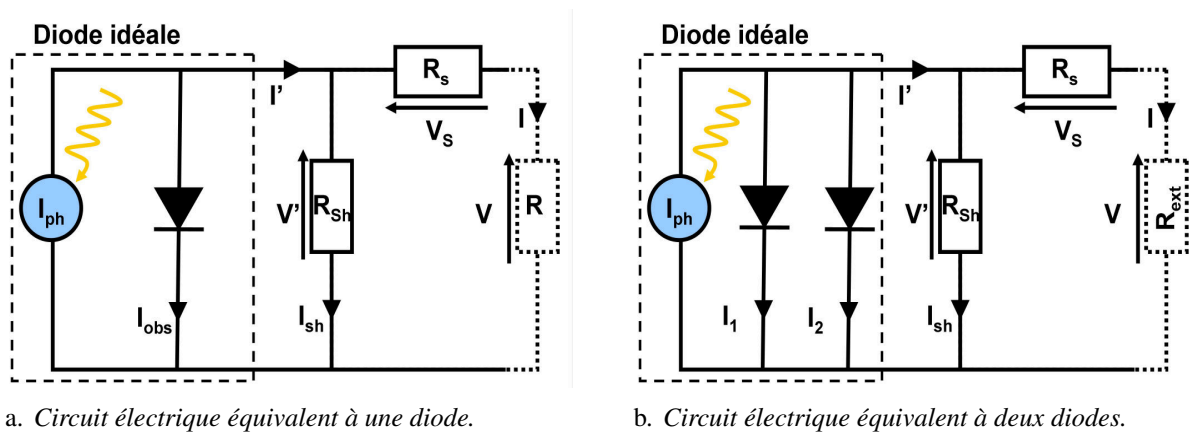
Diode idéale

$I_{ph}$

$I_{obs}$

I'

$V'$

$R_{Sh}$

$I_{sh}$

$R_s$

$V_S$

I

V

R

a. Circuit électrique équivalent à une diode.

Diode idéale

$I_{ph}$

$I_1$

$I_2$

I'

$V'$

$R_{Sh}$

$I_{sh}$

$R_s$

$V_S$

I

V

$R_{ext}$

b. Circuit électrique équivalent à deux diodes.